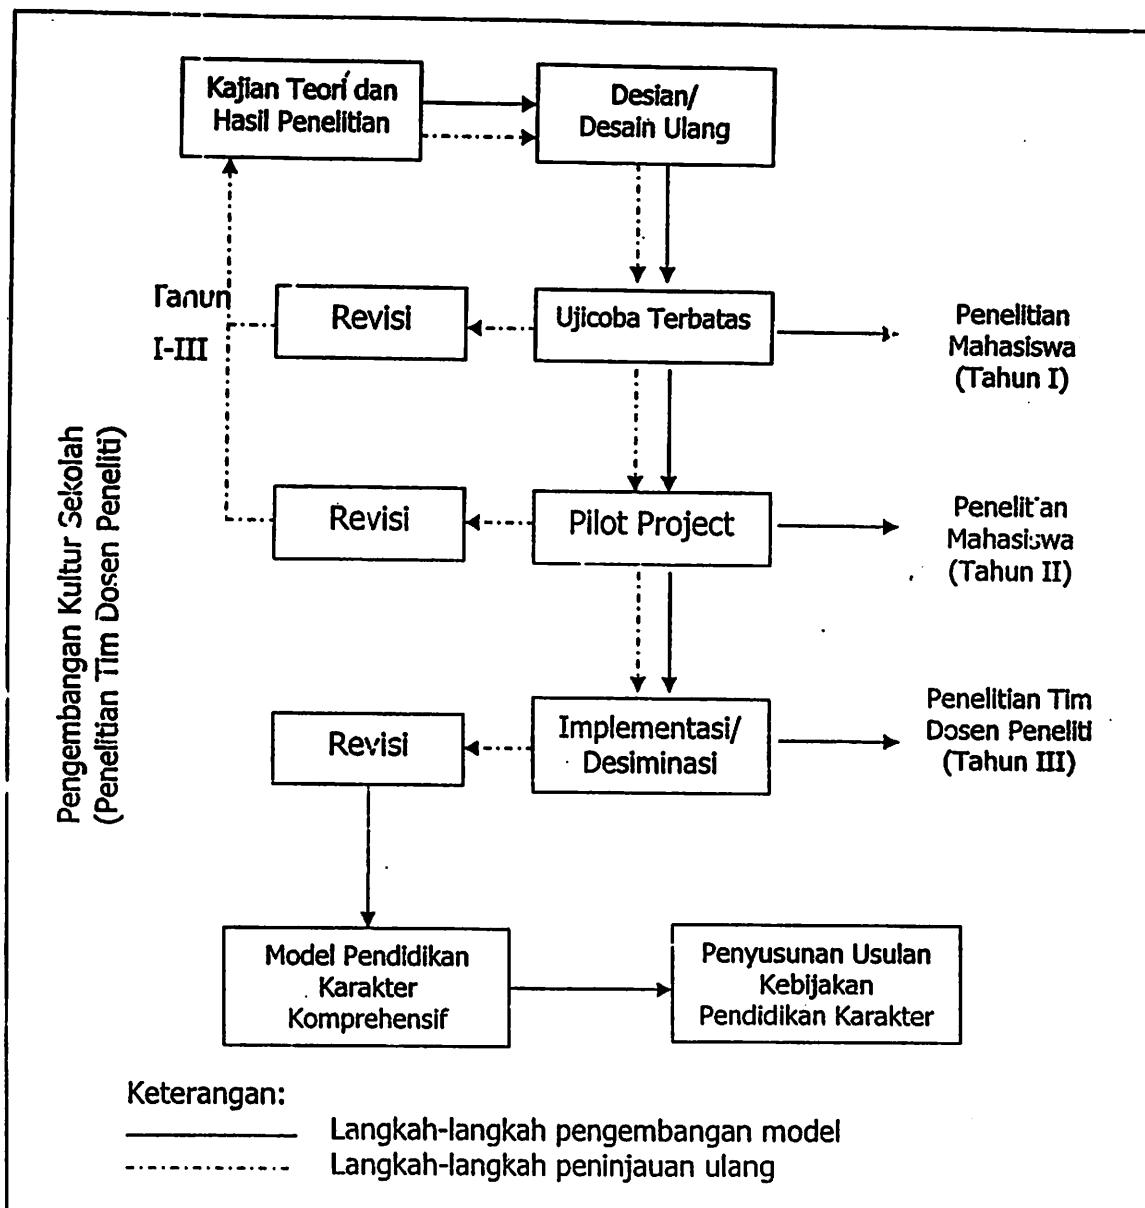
Kajian Teori dan Hasil Penelitian

Desian/ Desain Ulang

Tahun I-III

Revisi

Ujicoba Terbatas

Penelitian Mahasiswa (Tahun I)

Pengembangan Kultur Sekolah (Penelitian Tim Dosen Peneliti)

Revisi

Pilot Project

Penelitian Mahasiswa (Tahun II)

Revisi

Implementasi/ Desiminasi

Penelitian Tim Dosen Peneliti (Tahun III)

Model Pendidikan Karakter Komprehensif

Penyusunan Usulan Kebijakan Pendidikan Karakter

Keterangan:

Langkah-langkah pengembangan model

Langkah-langkah peninjauan ulang